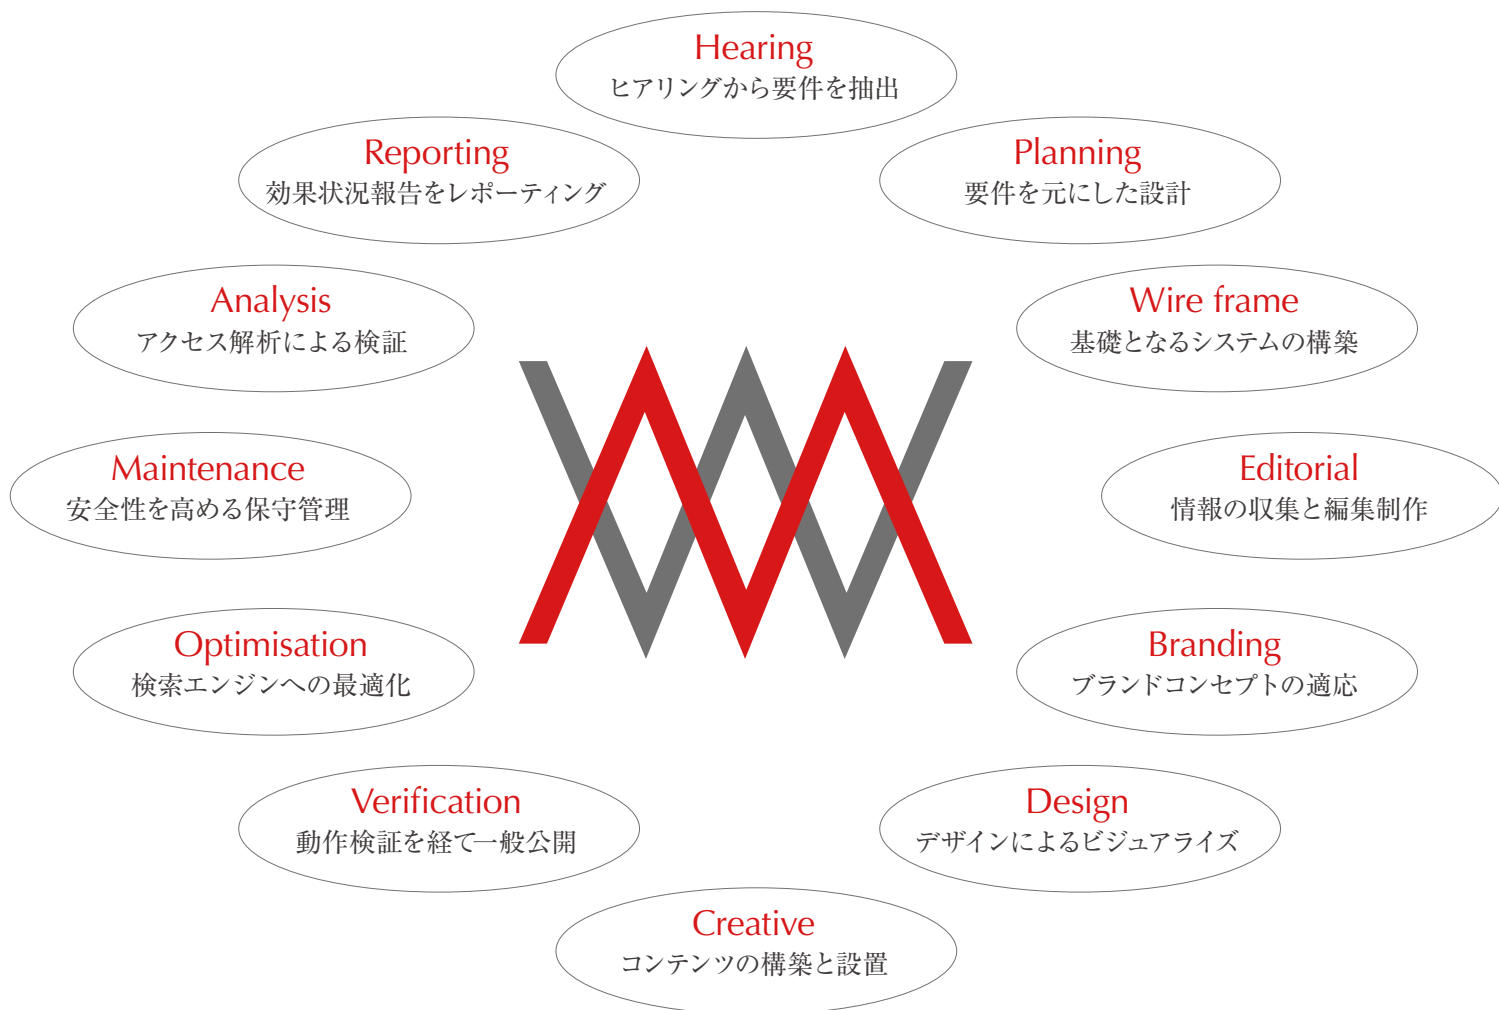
Hearing
ヒアリングから要件を抽出

Reporting
効果状況報告をレポーティング

Planning
要件を元にした設計

Analysis
アクセス解析による検証

Wire frame
基礎となるシステムの構築

Maintenance
安全性を高める保守管理

Editorial
情報の収集と編集制作

Optimisation
検索エンジンへの最適化

Branding
ブランドコンセプトの適応

Verification
動作検証を経て一般公開

Design
デザインによるビジュアライズ

Creative
コンテンツの構築と設置